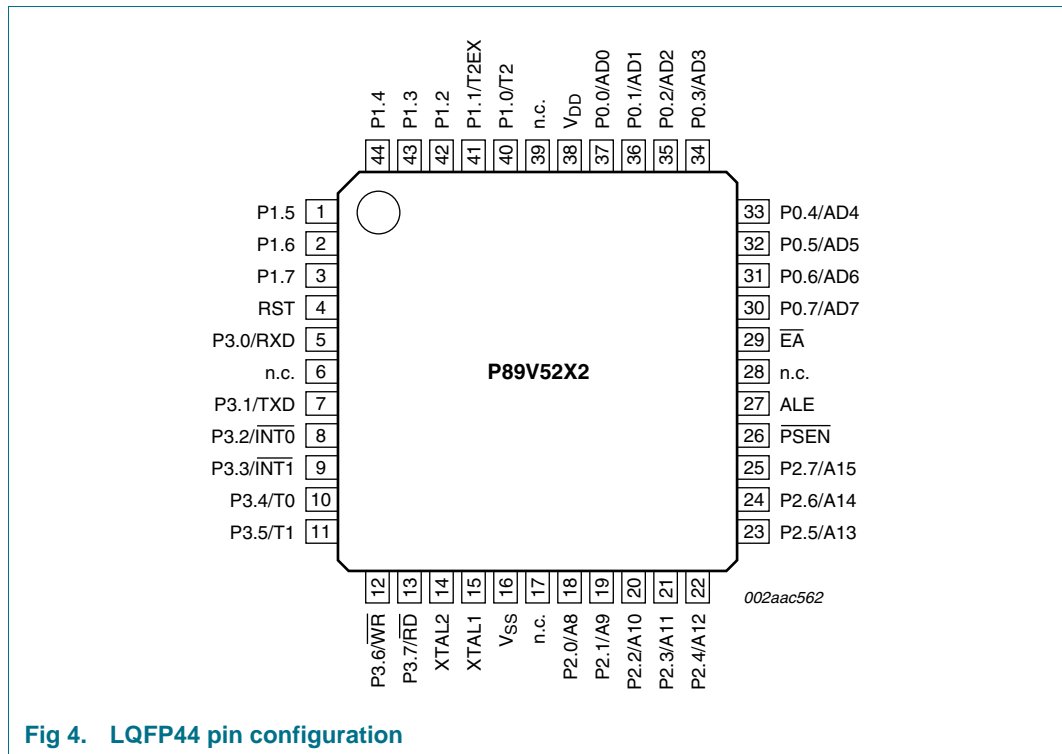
P1.4 44
P1.3 43
P1.2 42
P1.1/T2EX 41
P1.0/T2 40
n.c. 39
$V_{DD}$ 38
P0.0/AD0 37
P0.1/AD1 36
P0.2/AD2 35
P0.3/AD3 34

P1.5 1
P1.6 2
P1.7 3
RST 4
P3.0/RXD 5
n.c. 6
P3.1/TXD 7
P3.2/$\overline{INT0}$ 8
P3.3/$\overline{INT1}$ 9
P3.4/T0 10
P3.5/T1 11

P89V52X2

33 P0.4/AD4
32 P0.5/AD5
31 P0.6/AD6
30 P0.7/AD7
29 $\overline{EA}$
28 n.c.
27 ALE
26 $\overline{PSEN}$
25 P2.7/A15
24 P2.6/A14
23 P2.5/A13

12 P3.6/$\overline{WR}$
13 P3.7/$\overline{RD}$
14 XTAL2
15 XTAL1
16 $V_{SS}$
17 n.c.
18 P2.0/A8
19 P2.1/A9
20 P2.2/A10
21 P2.3/A11
22 P2.4/A12

002aac562

Fig 4. LQFP44 pin configuration